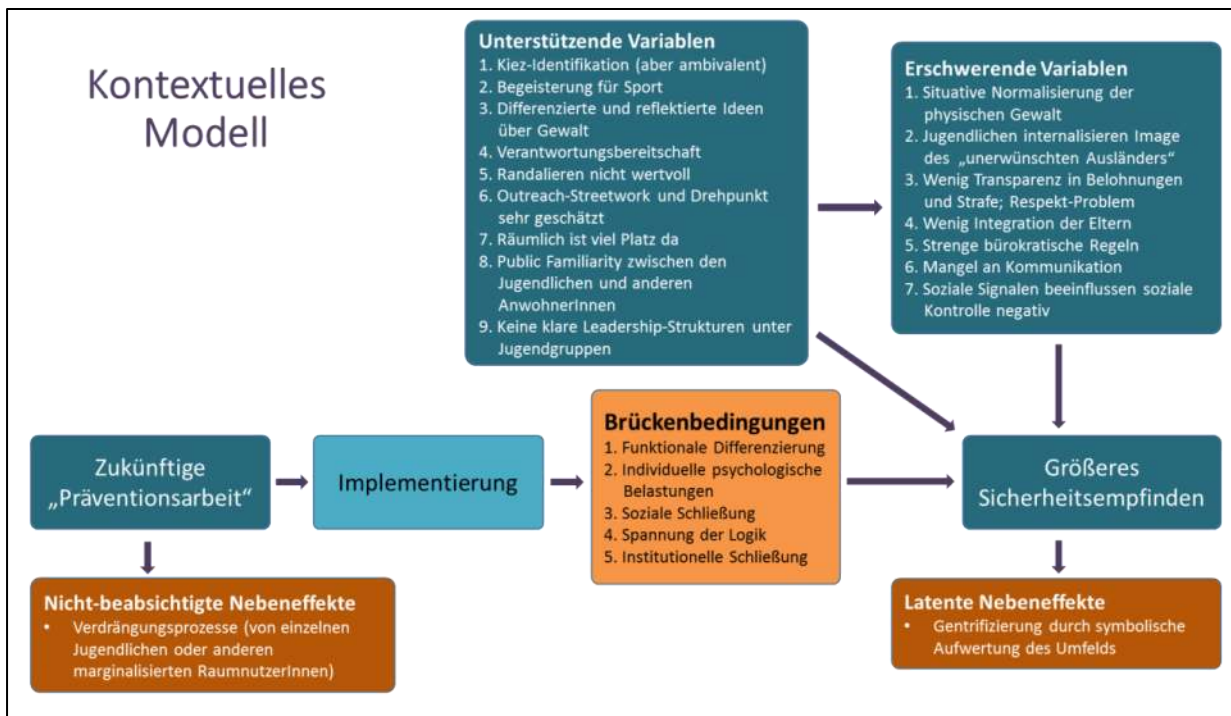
Kontextuelles Modell

**Unterstützende Variablen**
1. Kiez-Identifikation (aber ambivalent)
2. Begeisterung für Sport
3. Differenzierte und reflektierte Ideen über Gewalt
4. Verantwortungsbereitschaft
5. Randalieren nicht wertvoll
6. Outreach-Streetwork und Drehpunkt sehr geschätzt
7. Räumlich ist viel Platz da
8. Public Familiarity zwischen den Jugendlichen und anderen AnwohnerInnen
9. Keine klare Leadership-Strukturen unter Jugendgruppen

**Erschwerende Variablen**
1. Situative Normalisierung der physischen Gewalt
2. Jugendlichen internalisieren Image des „unerwünschten Ausländers“
3. Wenig Transparenz in Belohnungen und Strafe; Respekt-Problem
4. Wenig Integration der Eltern
5. Strenge bürokratische Regeln
6. Mangel an Kommunikation
7. Soziale Signalen beeinflussen soziale Kontrolle negativ

Zukünftige „Präventionsarbeit“

Implementierung

**Brückenbedingungen**
1. Funktionale Differenzierung
2. Individuelle psychologische Belastungen
3. Soziale Schließung
4. Spannung der Logik
5. Institutionelle Schließung

Größeres Sicherheitsempfinden

**Nicht-beabsichtigte Nebeneffekte**
• Verdrängungsprozesse (von einzelnen Jugendlichen oder anderen marginalisierten RaumnutzerInnen)

**Latente Nebeneffekte**
• Gentrifizierung durch symbolische Aufwertung des Umfelds